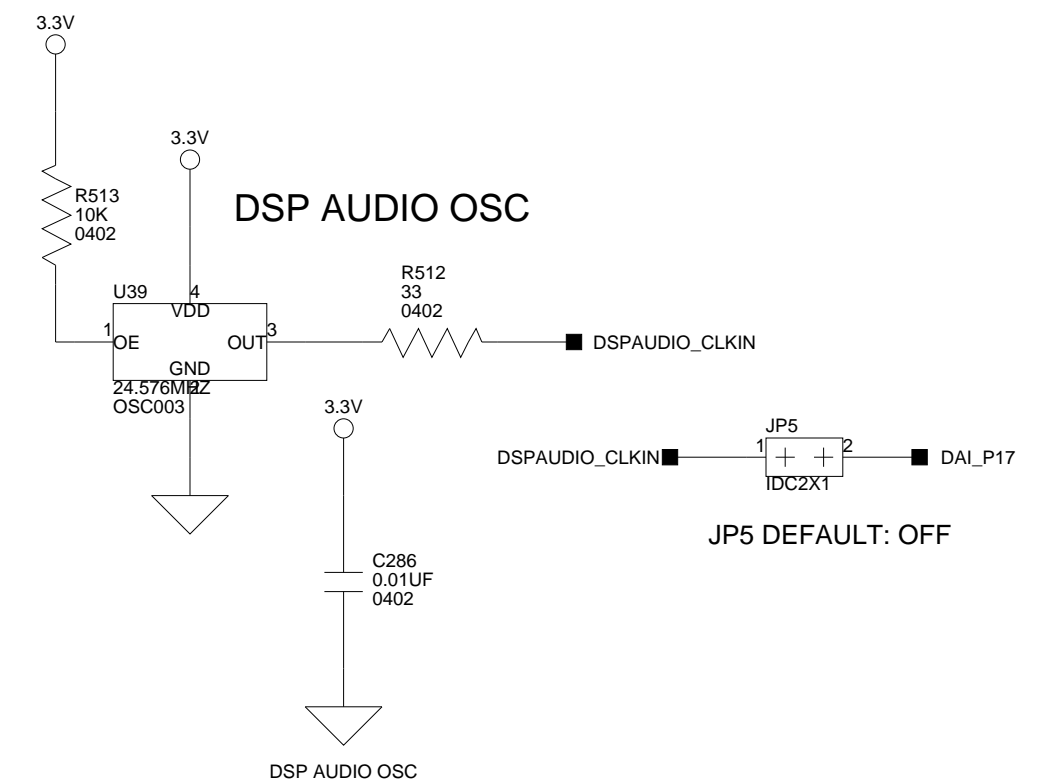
3.3V

R513
10K
0402

3.3V

DSP AUDIO OSC

R512
33
0402

U39
4
VDD
1
OE
OUT
3
GND
24.576MHZ
OSC003

DSPAUDIO_CLKIN

3.3V

JP5
DSPAUDIO_CLKIN
1
2
DAI_P17
IDC2X1

JP5 DEFAULT: OFF

C286
0.01UF
0402

DSP AUDIO OSC